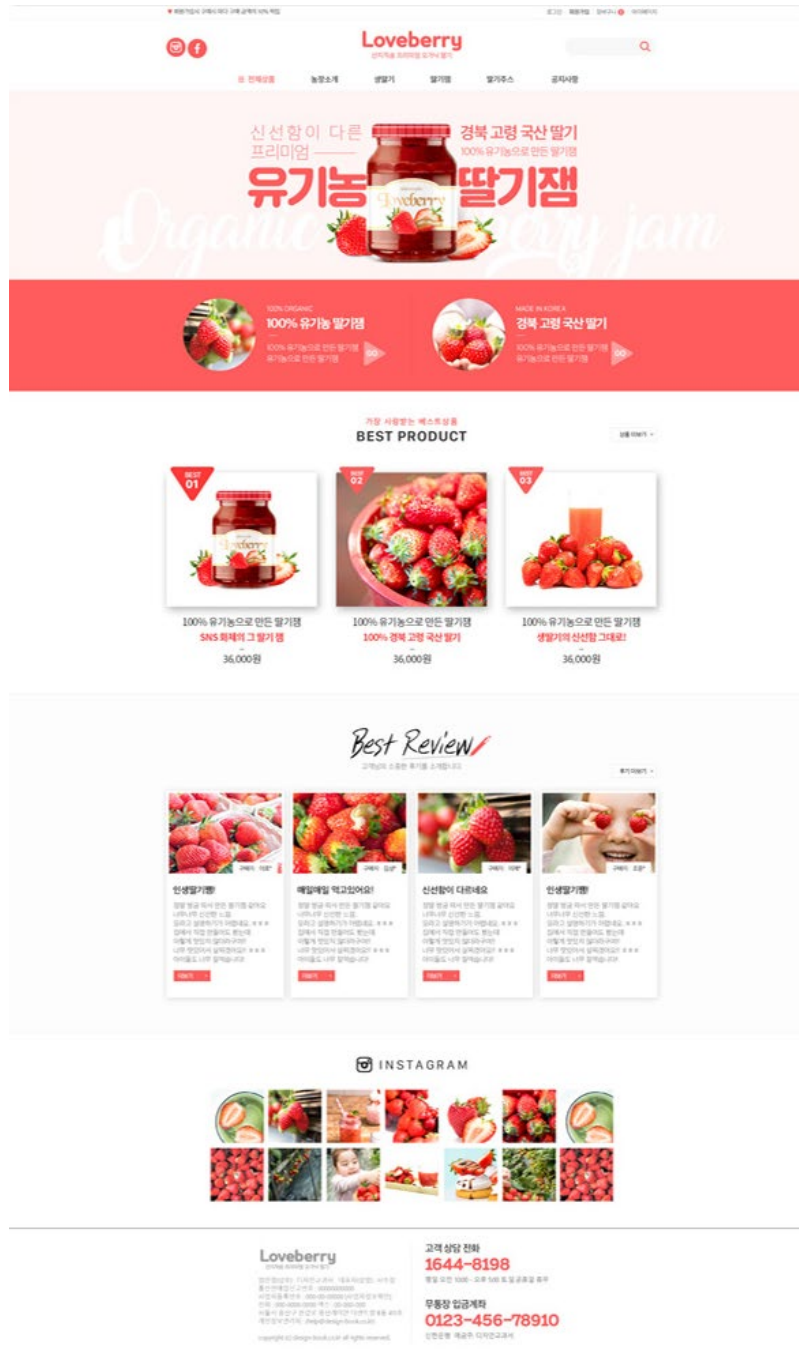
♥ 회원가입시 구매시마다 구매 금액의 10% 적립

로그인 회원가입 장바구니 마이페이지

Loveberry
신선가득 프리미엄 유기농 딸기

전체상품 농장소개 생딸기 딸기잼 딸기주스 공지사항

신선함이 다른 프리미엄
경북 고령 국산 딸기
100% 유기농으로 만든 딸기잼
유기농 딸기잼
Organic strawberry jam

100% ORGANIC
100% 유기농 딸기잼
100% 유기농으로 만든 딸기잼 유기농으로 만든 딸기잼
GO

MADE IN KOREA
경북 고령 국산 딸기
100% 유기농으로 만든 딸기잼 유기농으로 만든 딸기잼
GO

가장 사랑받는 베스트상품
BEST PRODUCT
상품 더보기 +

BEST 01
100% 유기농으로 만든 딸기잼
SNS 화제의 그 딸기 잼
36,000원

BEST 02
100% 유기농으로 만든 딸기잼
100% 경북 고령 국산 딸기
36,000원

BEST 03
100% 유기농으로 만든 딸기잼
생딸기의 신선함 그대로!
36,000원

Best Review
고객님의 소중한 후기를 소개합니다
후기 더보기 +

인생딸기잼!
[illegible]
더보기

매일매일 먹고있어요!
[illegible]
더보기

신선함이 다르네요
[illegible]
더보기

인생딸기잼!
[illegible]
더보기

INSTAGRAM

Loveberry
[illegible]

고객 상담 전화
1644-8198
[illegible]

무통장 입금계좌
0123-456-78910
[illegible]